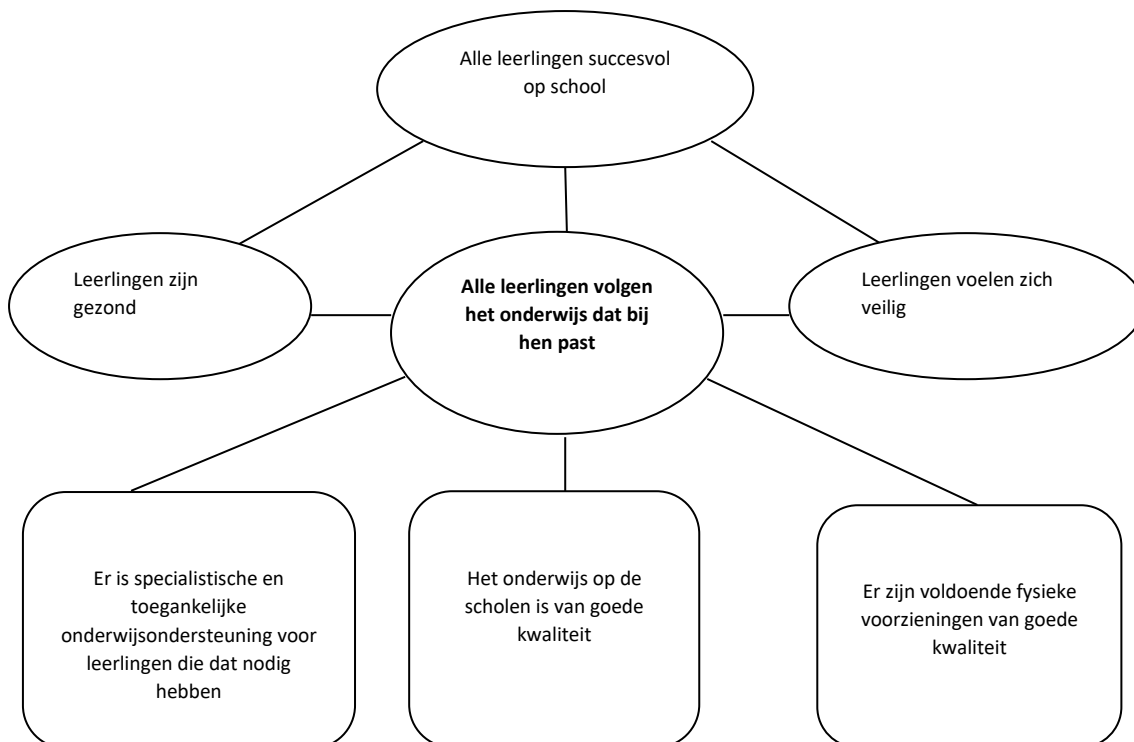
Alle leerlingen succesvol op school

Leerlingen zijn gezond

**Alle leerlingen volgen het onderwijs dat bij hen past**

Leerlingen voelen zich veilig

Er is specialistische en toegankelijke onderwijsondersteuning voor leerlingen die dat nodig hebben

Het onderwijs op de scholen is van goede kwaliteit

Er zijn voldoende fysieke voorzieningen van goede kwaliteit